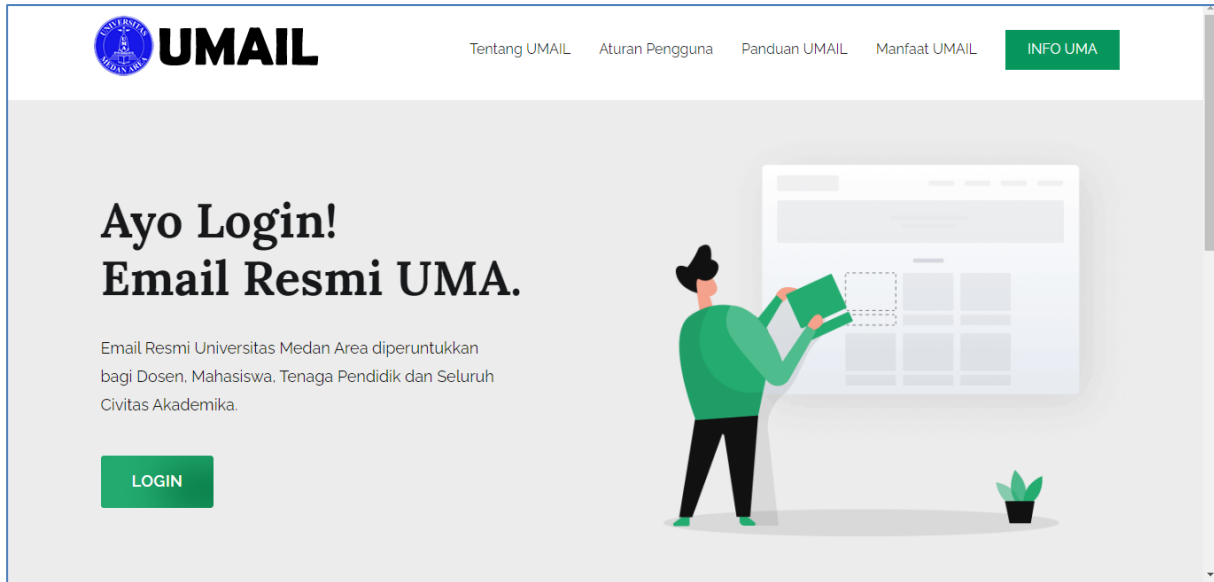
UNIVERSITAS MEDAN AREA

UMAIL

Tentang UMAIL Aturan Pengguna Panduan UMAIL Manfaat UMAIL INFO UMA

Ayo Login!
Email Resmi UMA.

Email Resmi Universitas Medan Area diperuntukkan bagi Dosen, Mahasiswa, Tenaga Pendidik dan Seluruh Civitas Akademika.

LOGIN